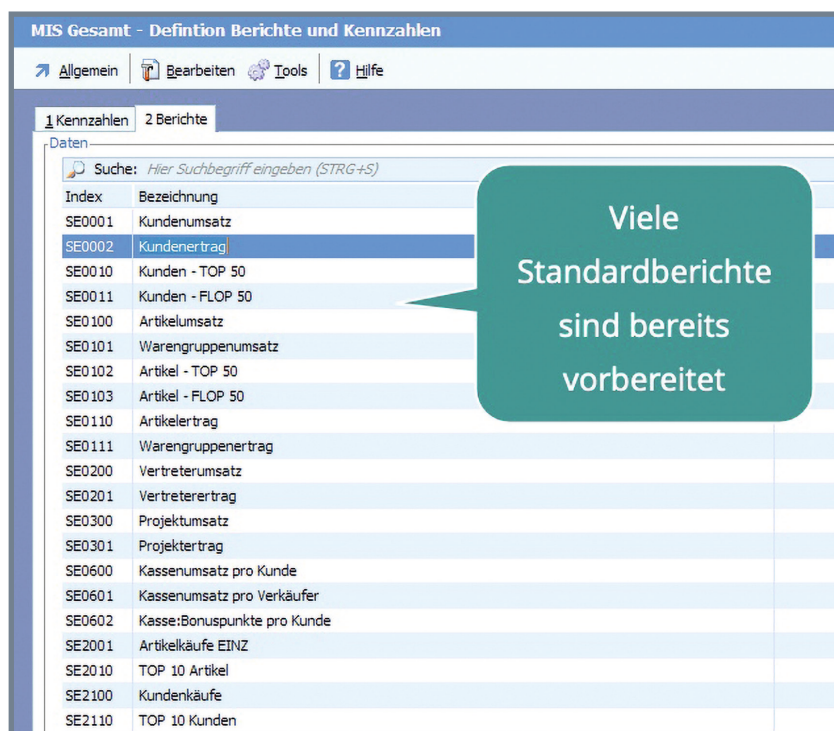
MIS Gesamt - Defintion Berichte und Kennzahlen

Allgemein | Bearbeiten | Tools | Hilfe

1 Kennzahlen | 2 Berichte

Daten

Suche: Hier Suchbegriff eingeben (STRG+S)

| Index | Bezeichnung |
|---|---|
| SE0001 | Kundenumsatz |
| SE0002 | Kundenertrag |
| SE0010 | Kunden - TOP 50 |
| SE0011 | Kunden - FLOP 50 |
| SE0100 | Artikelumsatz |
| SE0101 | Warengruppenumsatz |
| SE0102 | Artikel - TOP 50 |
| SE0103 | Artikel - FLOP 50 |
| SE0110 | Artikelertrag |
| SE0111 | Warengruppenertrag |
| SE0200 | Vertreterumsatz |
| SE0201 | Vertreterertrag |
| SE0300 | Projektumsatz |
| SE0301 | Projektertrag |
| SE0600 | Kassenumsatz pro Kunde |
| SE0601 | Kassenumsatz pro Verkäufer |
| SE0602 | Kasse:Bonuspunkte pro Kunde |
| SE2001 | Artikelkäufe EINZ |
| SE2010 | TOP 10 Artikel |
| SE2100 | Kundenkäufe |
| SE2110 | TOP 10 Kunden |

Viele Standardberichte sind bereits vorbereitet